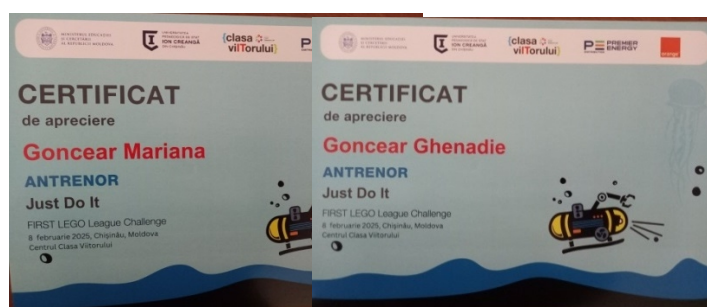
MINISTERUL EDUCAȚIEI ȘI CERCETĂRII AL REPUBLICII MOLDOVA
{clasa viiTorului}
P

CERTIFICAT
de apreciere

Goncear Mariana

ANTRENOR

Just Do It

FIRST LEGO League Challenge
8 Februarie 2025, Chișinău, Moldova
Centrul Clasa Viitorului

MINISTERUL EDUCAȚIEI ȘI CERCETĂRII AL REPUBLICII MOLDOVA
UNIVERSITATEA PEDAGOGICĂ DE STAT ION CREANGĂ DIN CHIȘINĂU
{clasa viiTorului}
PREMIER ENERGY
orange

CERTIFICAT
de apreciere

Goncear Ghenadie

ANTRENOR

Just Do It

FIRST LEGO League Challenge
8 Februarie 2025, Chișinău, Moldova
Centrul Clasa Viitorului